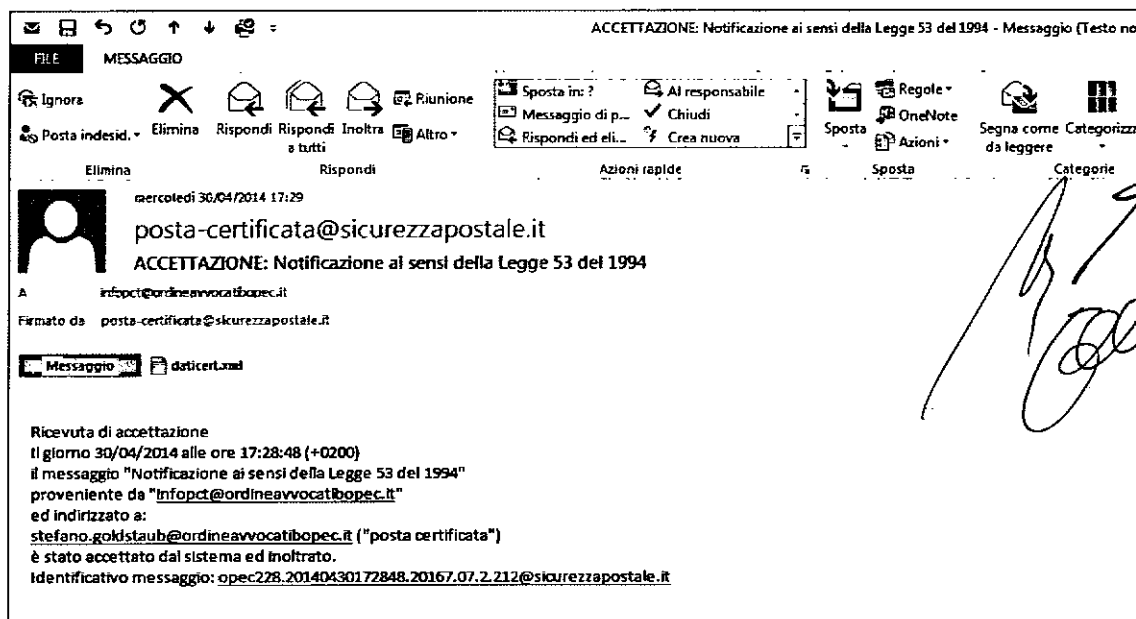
ACCETTAZIONE: Notificazione ai sensi della Legge 53 del 1994 - Messaggio (Testo no

FILE MESSAGGIO

Ignora
Posta indesid.
Elimina
Rispondi
Rispondi a tutti
Inoltra
Riunione
Altro
Sposta in: ?
Messaggio di p...
Rispondi ed eli...
Al responsabile
Chiudi
Crea nuova
Sposta
Regole
OneNote
Azioni
Segna come da leggere
Categorizz

Elimina
Rispondi
Azioni rapide
Sposta
Categorie

mercoledì 30/04/2014 17:29
posta-certificata@sicurezzapostale.it
ACCETTAZIONE: Notificazione ai sensi della Legge 53 del 1994
A infopct@ordineavvocatibopec.it
Firmato da posta-certificata@sicurezzapostale.it

Messaggio daticert.xml

Ricevuta di accettazione
Il giorno 30/04/2014 alle ore 17:28:48 (+0200)
il messaggio "Notificazione ai sensi della Legge 53 del 1994"
proveniente da "infopct@ordineavvocatibopec.it"
ed indirizzato a:
stefano.goldstaub@ordineavvocatibopec.it ("posta certificata")
è stato accettato dal sistema ed inoltrato.
Identificativo messaggio: opec228.20140430172848.20167.07.2.212@sicurezzapostale.it